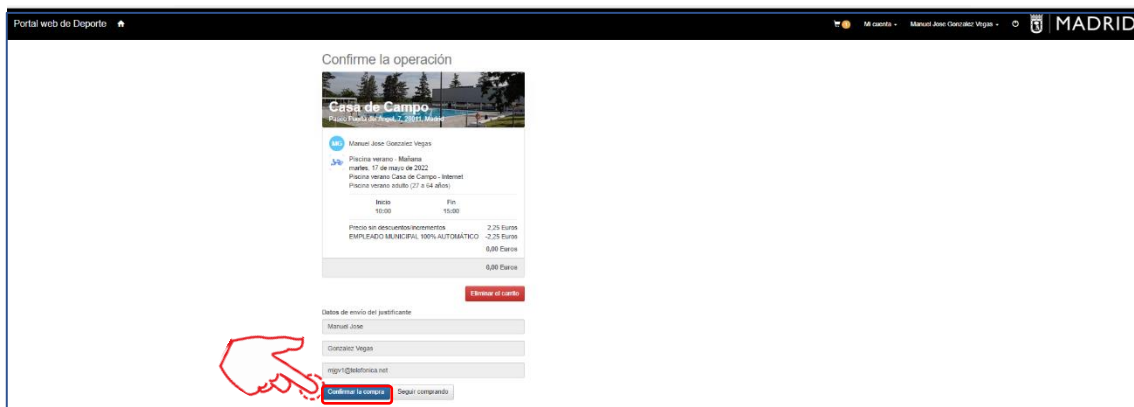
Portal web de Deporte

Mi cuenta · Manuel Jose Gonzalez Vegas · MADRID

Confirme la operación

Casa de Campo
Paseo Puerta del Angel, 7, 28011, Madrid

MG Manuel Jose Gonzalez Vegas

Piscina verano - Mañana
martes, 17 de mayo de 2022
Piscina verano Casa de Campo - Internet
Piscina verano adulto (27 a 64 años)

| Inicio | Fin |
|---|---|
| 10:00 | 15:00 |

| Precio sin descuentos/incrementos | 2,25 Euros |
|---|---|
| EMPLEADO MUNICIPAL 100% AUTOMÁTICO | -2,25 Euros |
| | 0,00 Euros |

0,00 Euros

Eliminar el carrito

Datos de envío del justificante

Manuel Jose

Gonzalez Vegas

mjgv1@telefonica.net

Confirmar la compra
Seguir comprando